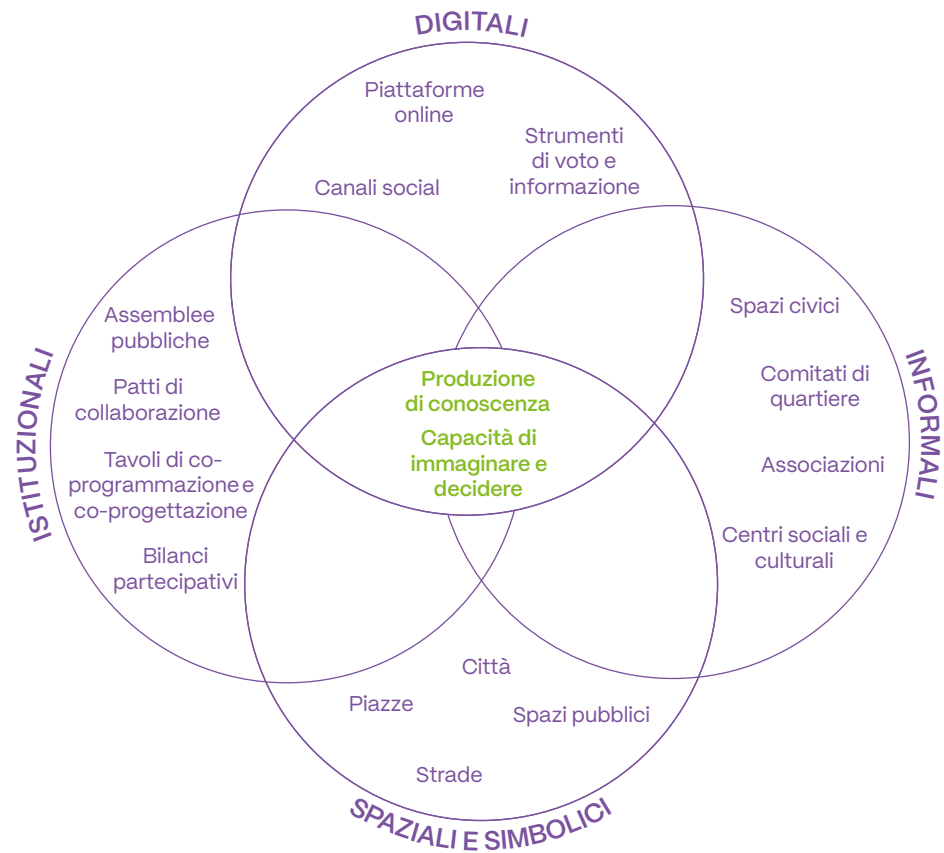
DIGITALI

Piattaforme online

Strumenti di voto e informazione

Canali social

ISTITUZIONALI

Assemblee pubbliche

Patti di collaborazione

Tavoli di co-programmazione e co-progettazione

Bilanci partecipativi

INFORMALI

Spazi civici

Comitati di quartiere

Associazioni

Centri sociali e culturali

Produzione di conoscenza

Capacità di immaginare e decidere

Città

Piazze

Spazi pubblici

Strade

SPAZIALI E SIMBOLICI